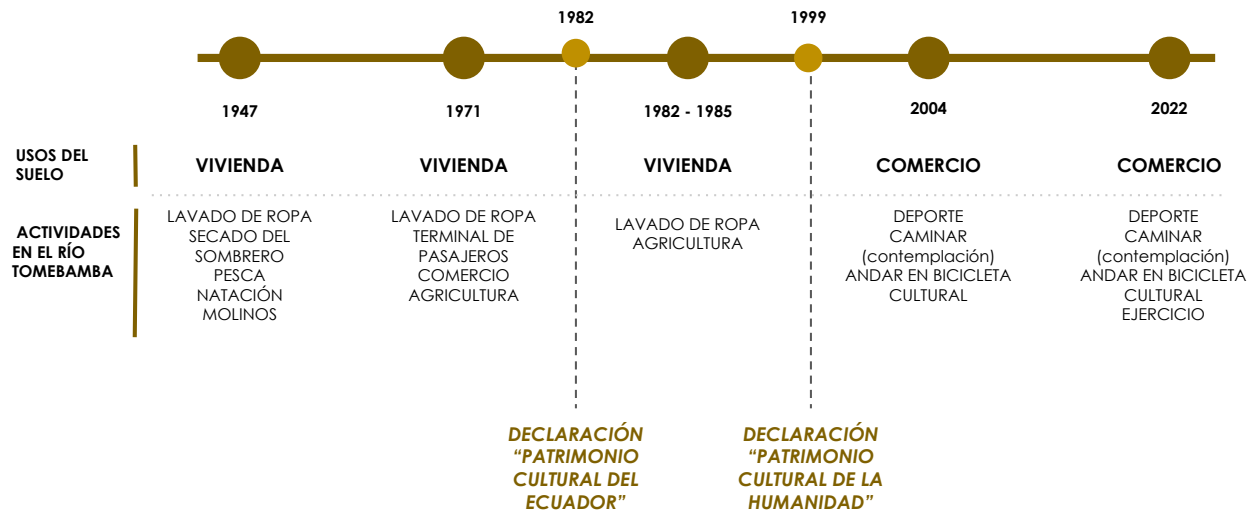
1982 1999

1947 1971 1982 - 1985 2004 2022

| | 1947 | 1971 | 1982 - 1985 | 2004 | 2022 |
|---|---|---|---|---|---|
| USOS DEL SUELO | VIVIENDA | VIVIENDA | VIVIENDA | COMERCIO | COMERCIO |
| ACTIVIDADES EN EL RÍO TOMEBAMBA | LAVADO DE ROPA SECADO DEL SOMBRERO PESCA NATACIÓN MOLINOS | LAVADO DE ROPA TERMINAL DE PASAJEROS COMERCIO AGRICULTURA | LAVADO DE ROPA AGRICULTURA | DEPORTE CAMINAR (contemplación) ANDAR EN BICICLETA CULTURAL | DEPORTE CAMINAR (contemplación) ANDAR EN BICICLETA CULTURAL EJERCICIO |

DECLARACIÓN "PATRIMONIO CULTURAL DEL ECUADOR"

DECLARACIÓN "PATRIMONIO CULTURAL DE LA HUMANIDAD"